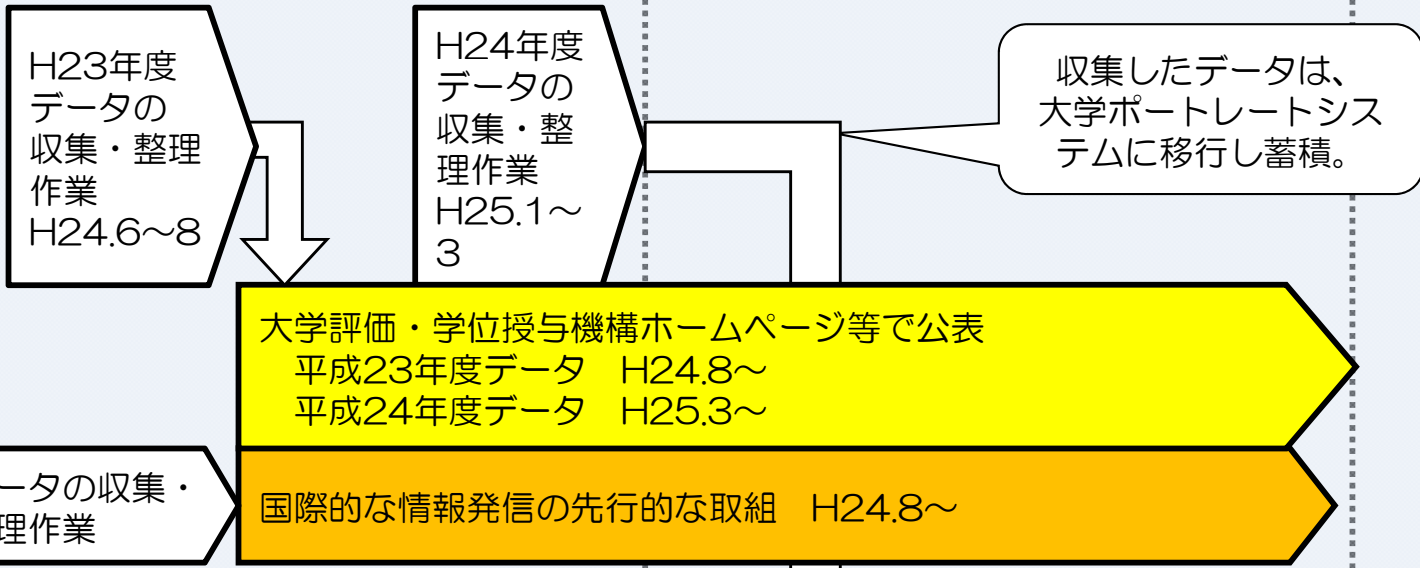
H23年度データの収集・整理作業 H24.6～8

H24年度データの収集・整理作業 H25.1～3

収集したデータは、大学ポートレートシステムに移行し蓄積。

大学評価・学位授与機構ホームページ等で公表
平成23年度データ　H24.8～
平成24年度データ　H25.3～

ータの収集・理作業

国際的な情報発信の先行的な取組　H24.8～